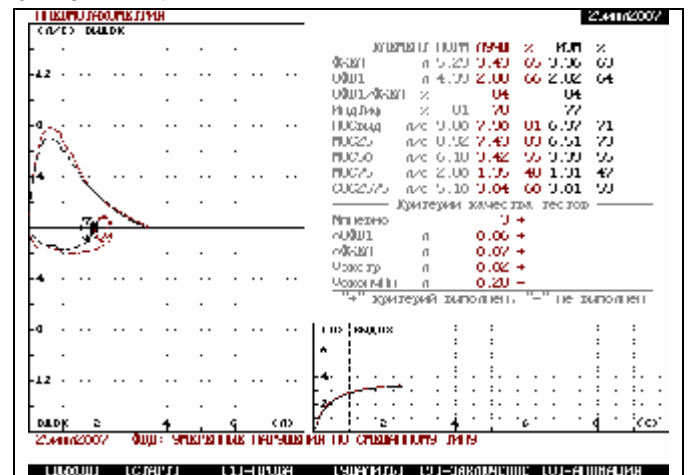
ПНЕВМОТАХОМЕТРИЯ
27 июня 2007
(л/с) Выдох
12
8
4
0
4
8
12
Вдох
2
4
6
(л)

Критерии Норм ЛУЧШ % ПОВ %
ФЖЕЛ л 5.29 5.40 85 5.36 68
ОФВ1 л 4.09 2.00 66 2.02 64
ОФВ1/ФЖЕЛ % 84 84
Ин.Тифф % 81 70 77
ПОСвыд л/с 9.00 7.90 81 6.97 71
МОС25 л/с 8.32 7.49 81 6.51 79
МОС50 л/с 6.10 3.42 55 3.39 55
МОС75 л/с 2.80 1.15 40 1.31 47
СОС2575 л/с 5.10 3.04 60 3.01 59
Критерии качества тестов
Попыток 3 +
ΔОФВ1 л 0.06 +
ΔФЖЕЛ л 0.07 +
Vэкстр л 0.02 +
Vэксп.мин л 0.20 -
"+" критерий выполнен, "-" не выполнен

(л) Выдох
6
4
2
2
4
6
(с)

27 июня 2007 ФВД: УМЕРЕННЫЕ НАРУШЕНИЯ ПО СМЕШАННОМУ ТИПУ

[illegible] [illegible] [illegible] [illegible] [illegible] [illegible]